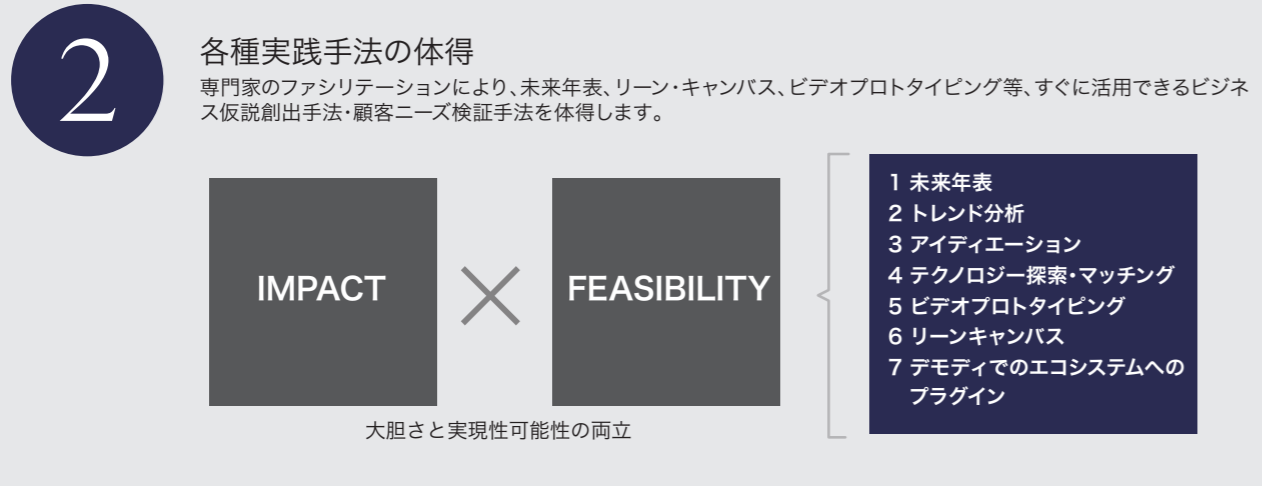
2

各種実践手法の体得

専門家のファシリテーションにより、未来年表、リーン・キャンバス、ビデオプロトタイピング等、すぐに活用できるビジネス仮説創出手法・顧客ニーズ検証手法を体得します。

IMPACT

FEASIBILITY

大胆さと実現性可能性の両立

1 未来年表
2 トレンド分析
3 アイディエーション
4 テクノロジー探索・マッチング
5 ビデオプロトタイピング
6 リーンキャンバス
7 デモディでのエコシステムへのプラグイン